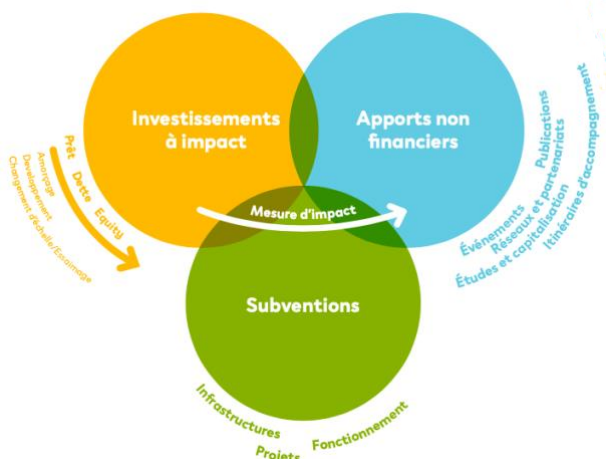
Investissements à impact

Apports non financiers

Mesure d'impact

Subventions

Prêt
Dette
Equity

Amorçage
Développement
Changement d'échelle/Essaimage

Publications
Réseaux et partenariats
Événements
Études et capitalisation
Itinéraires d'accompagnement

Infrastructures
Projets
Fonctionnement